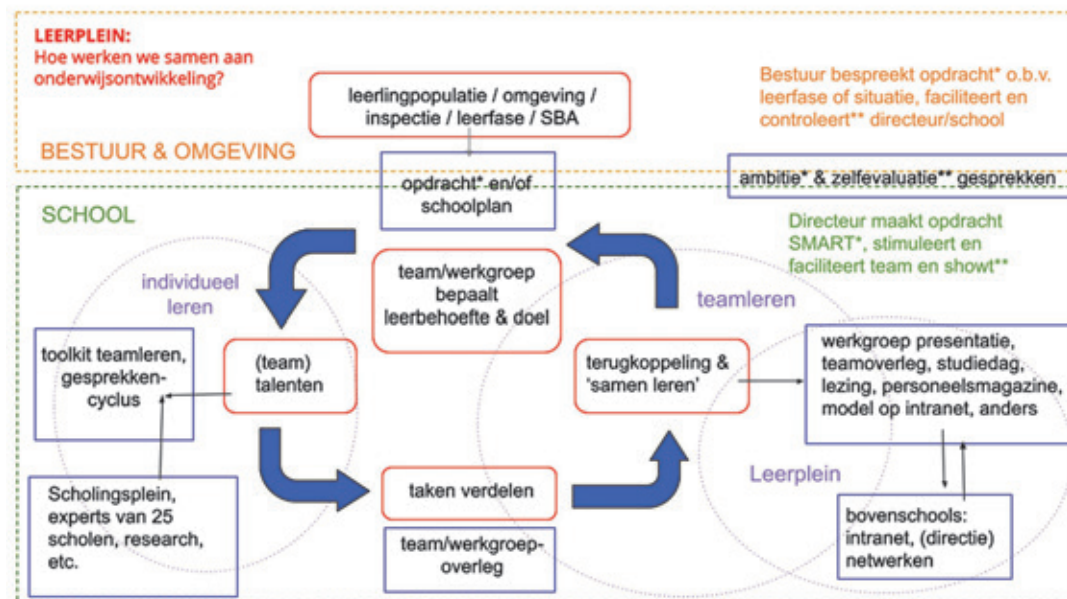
LEERPLEIN:
Hoe werken we samen aan onderwijsontwikkeling?

leerlingpopulatie / omgeving / inspectie / leerfase / SBA

Bestuur bespreekt opdracht* o.b.v. leerfase of situatie, faciliteert en controleert** directeur/school

BESTUUR & OMGEVING

opdracht* en/of schoolplan

ambitie* & zelfevaluatie** gesprekken

SCHOOL

Directeur maakt opdracht SMART*, stimuleert en faciliteert team en showt**

individueel leren

team/werkgroep bepaalt leerbehoefte & doel

teamleren

toolkit teamleren, gesprekken-cyclus

(team) talenten

terugkoppeling & 'samen leren'

werkgroep presentatie, teamoverleg, studiedag, lezing, personeelsmagazine, model op intranet, anders

Leerplein

Scholingsplein, experts van 25 scholen, research, etc.

taken verdelen

team/werkgroep-overleg

bovenschools: intranet, (directie) netwerken